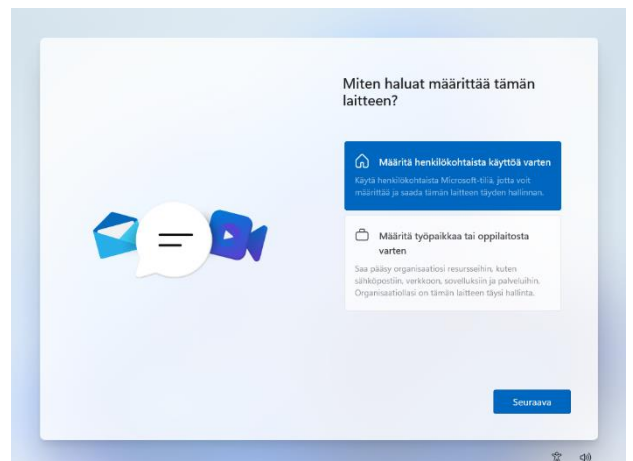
Miten haluat määrittää tämän laitteen?

Määritä henkilökohtaista käyttöä varten

Käytä henkilökohtaista Microsoft-tiliä, jotta voit määrittää ja saada tämän laitteen täyden hallinnan.

Määritä työpaikkaa tai oppilaitosta varten

Saa pääsy organisaatiosi resursseihin, kuten sähköpostiin, verkkoon, sovelluksiin ja palveluihin. Organisaatiollasi on tämän laitteen täysi hallinta.

Seuraava